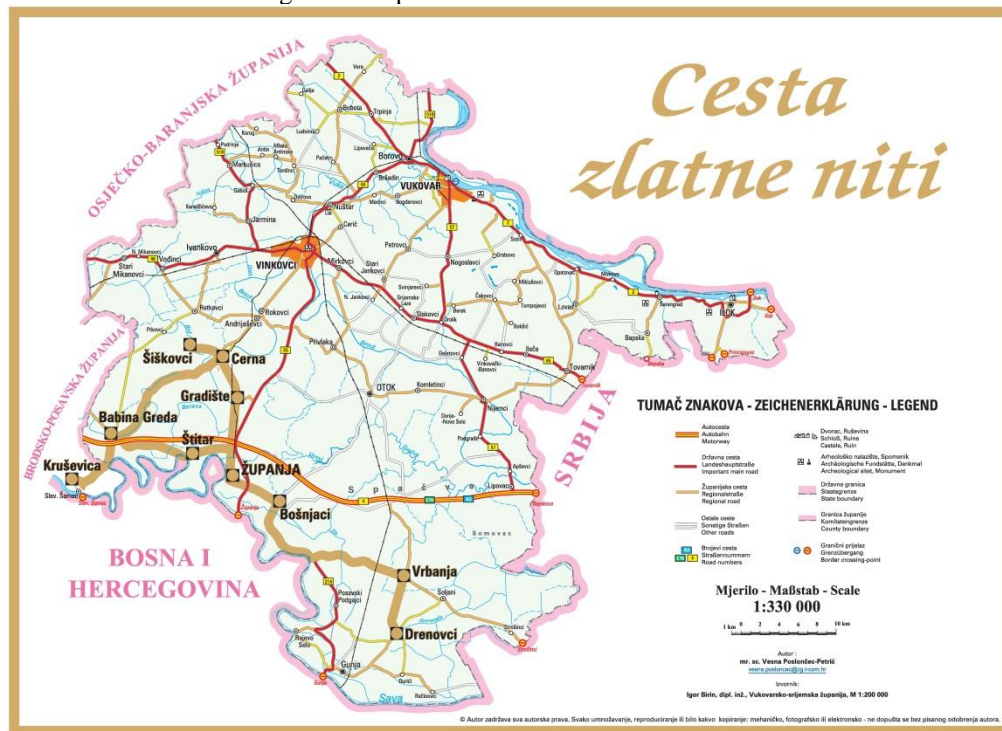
Cesta zlatne niti

OSJEČKO-BARANJSKA ŽUPANIJA

BRODSKO-POSAVSKA ŽUPANIJA

SRBIJA

BOSNA I HERCEGOVINA

Vera
Bobota
Trpinja
Borovo
VUKOVAR
Korođ
Podrinje
Antin
Markušica
Tordinci
Pačetin
Lipovača
Bršadin
Gaboš
Ostrovo
Negoslavci
Nuštar
Marinci
Bogdanovci
Karadžićevo
Jarmina
Cerić
Ivankovo
N. Mikanovci
Vođinci
Stari Mikanovci
VINKOVCI
Mirkovci
Petrovci
Stari Jankovci
Sotin
Grabovo
Opatovac
Mohovo
Šarengrad
ILOK
Bapska
Lovas
Tompojevci
Čakovci
Mikluševci
Berak
Bokšić
Svinjarevci
Srijemske Laze
Slakovci
Orolik
N. Jankovci
Retkovci
Rokovci
Andrijaševci
Privlaka
Piškorevci
Šiškovci
Cerna
Gradište
Babina Greda
Štitar
Kruševica
Slav. Šamac
ŽUPANJA
OTOK
Komletinci
Donje-Novo Selo
Nijemci
Podgrađe
Apševci
Lipovac
Bošnjaci
Spačva
Vrbanja
Soljani
Drenovci
Posavski Podgajci
Rajevo Selo
Gunja
Račinovci
Strošinci
Tovarnik
Bačva
Banovci
Deletovci
Ilača
Vinkovački Banovci
Sava
Somovac

TUMAČ ZNAKOVA - ZEICHENERKLÄRUNG - LEGEND

Autocesta
Autobahn
Motorway

Državna cesta
Landeshauptstraße
Important main road

Županijska cesta
Regionalstraße
Regional road

Ostale ceste
Sonstige Straßen
Other roads

Brojevi cesta
Straßennummern
Road numbers

Dvorac, Ruševina
Schloß, Ruine
Castele, Ruin

Arheološko nalazište, Spomenik
Archäologische Fundstätte, Denkmal
Archeological sitet, Monument

Državna granica
Staatsgrenze
State boundary

Granica županije
Komitatsgrenze
County boundary

Granični prijelaz
Grenzübergang
Border crossing-point

Mjerilo - Maßstab - Scale
1:330 000

1 km 0 2 4 6 8 10 km

Autor :
mr. sc. Vesna Poslonćec-Petrić
vesna.poslonćec@zg-t-com.hr

Izvornik:
Igor Birin, dipl. inž., Vukovarsko-srijemska županija, M 1:200 000

© Autor zadržava sva autorska prava. Svako umnožavanje, reproduciranje ili bilo kakvo kopiranje: mehaničko, fotografsko ili elektronsko - ne dopušta se bez pisanog odobrenja autora.